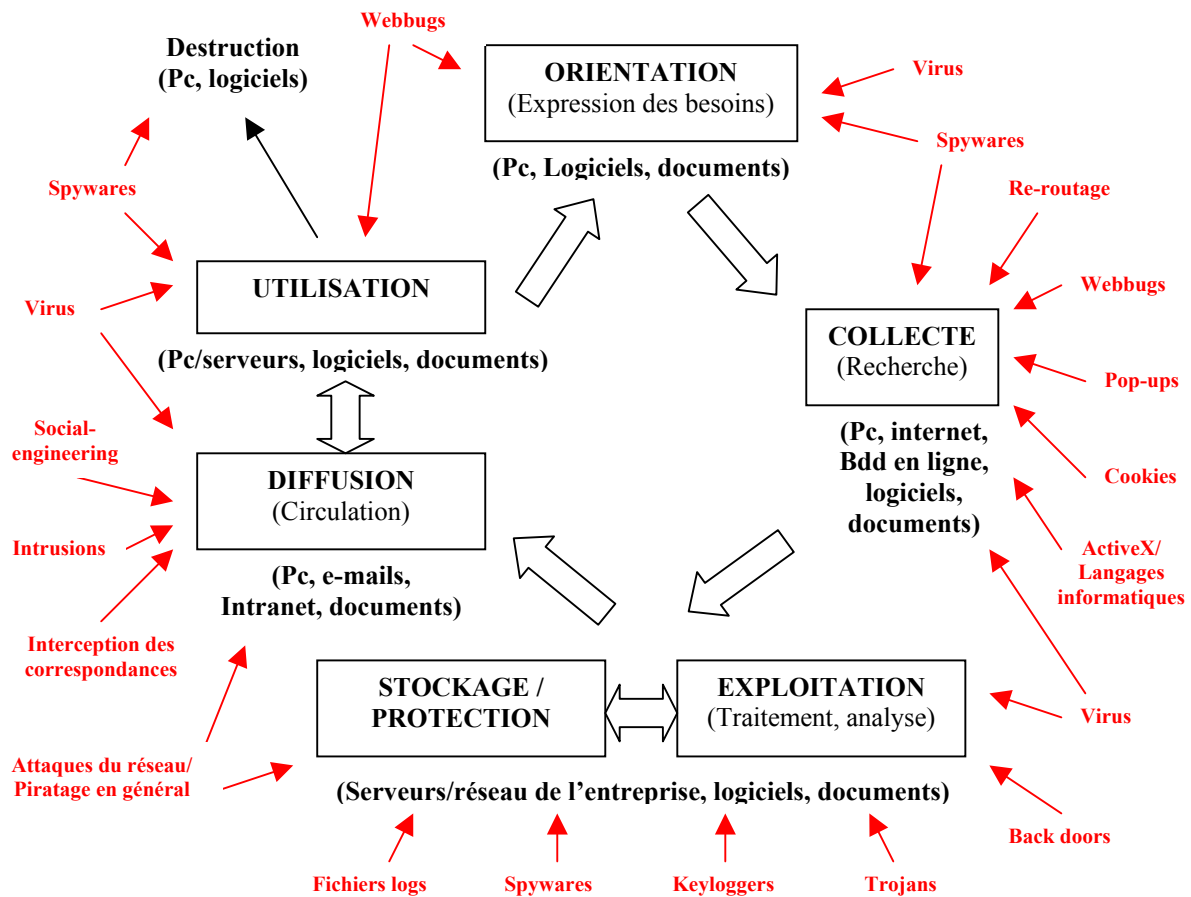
Webbugs

Destruction
(Pc, logiciels)

ORIENTATION
(Expression des besoins)

(Pc, Logiciels, documents)

Virus

Spywares

Re-routage

Webbugs

Spywares

Virus

UTILISATION

(Pc/serveurs, logiciels, documents)

COLLECTE
(Recherche)

Pop-ups

(Pc, internet, Bdd en ligne, logiciels, documents)

Cookies

Social-engineering

DIFFUSION
(Circulation)

Intrusions

(Pc, e-mails, Intranet, documents)

ActiveX/ Langages informatiques

Interception des correspondances

STOCKAGE / PROTECTION

EXPLOITATION
(Traitement, analyse)

Virus

Attaques du réseau/ Piratage en général

(Serveurs/réseau de l'entreprise, logiciels, documents)

Back doors

Fichiers logs

Spywares

Keyloggers

Trojans